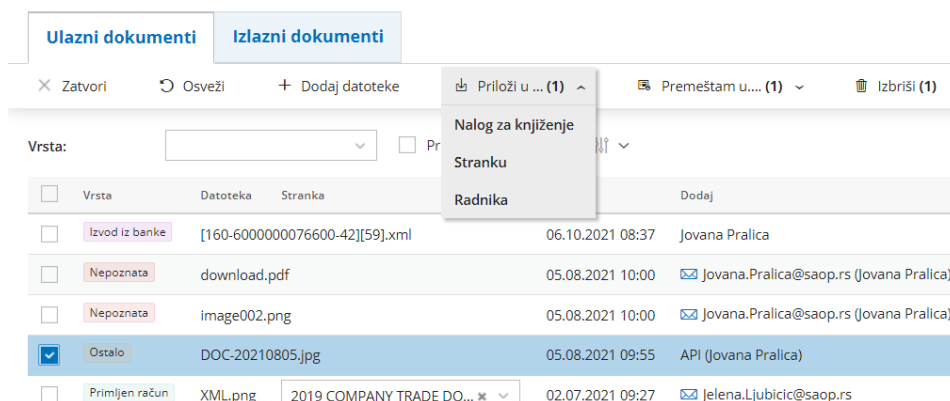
Ulazni dokumenti | Izlazni dokumenti

× Zatvori   Osveži   + Dodaj datoteke   Priloži u ... (1)   Premeštam u.... (1)   Izbriši (1)

Nalog za knjiženje
Stranku
Radnika

Vrsta:   Pr

| | Vrsta | Datoteka | Stranka | | Dodaj |
|---|---|---|---|---|---|
| | Izvod iz banke | [160-6000000076600-42][59].xml | | 06.10.2021 08:37 | Jovana Pralica |
| | Nepoznata | download.pdf | | 05.08.2021 10:00 | Jovana.Pralica@saop.rs (Jovana Pralica) |
| | Nepoznata | image002.png | | 05.08.2021 10:00 | Jovana.Pralica@saop.rs (Jovana Pralica) |
| | Ostalo | DOC-20210805.jpg | | 05.08.2021 09:55 | API (Jovana Pralica) |
| | Primljen račun | XML.png | 2019 COMPANY TRADE DO... | 02.07.2021 09:27 | Jelena.Ljubicic@saop.rs |